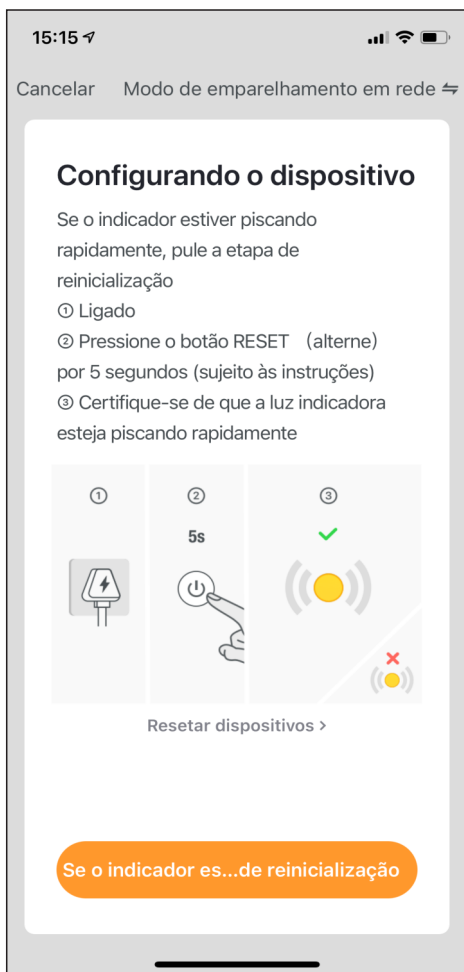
15:15

Cancelar Modo de emparelhamento em rede ⇋

Configurando o dispositivo

Se o indicador estiver piscando rapidamente, pule a etapa de reinicialização
① Ligado
② Pressione o botão RESET (alterne) por 5 segundos (sujeito às instruções)
③ Certifique-se de que a luz indicadora esteja piscando rapidamente

① ② ③

5s

Resetar dispositivos >

Se o indicador es...de reinicialização